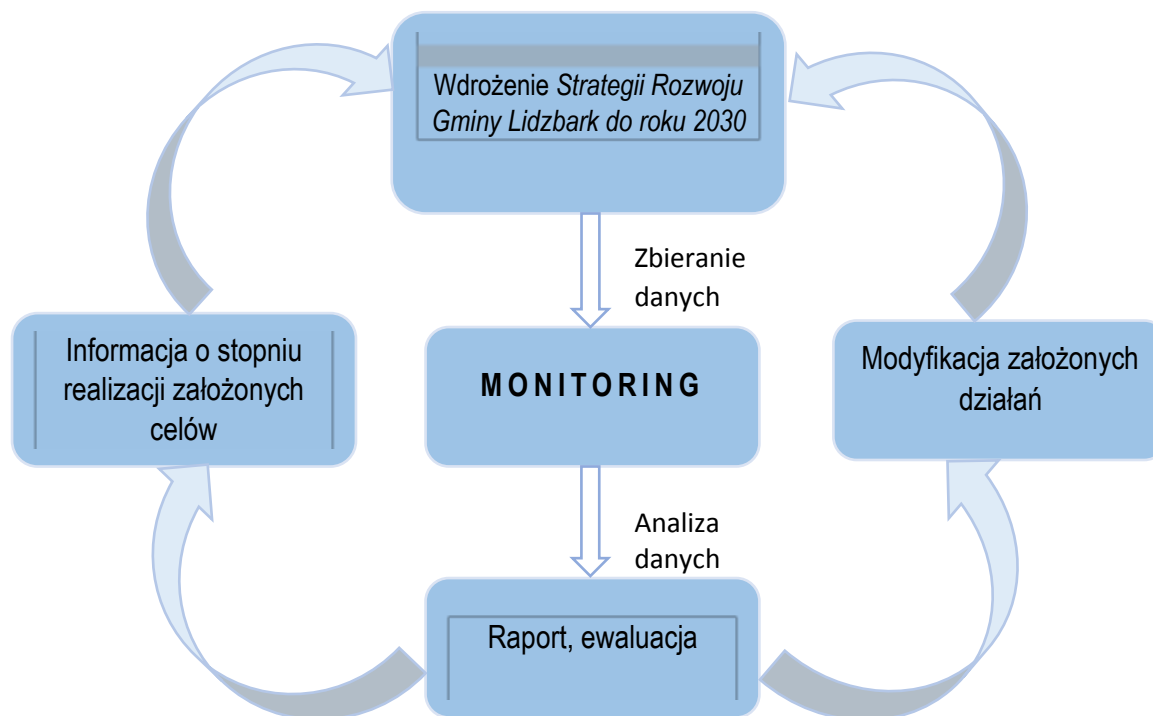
Wdrożenie Strategii Rozwoju Gminy Lidzbark do roku 2030

Zbieranie danych

Informacja o stopniu realizacji założonych celów

MONITORING

Modyfikacja założonych działań

Analiza danych

Raport, ewaluacja